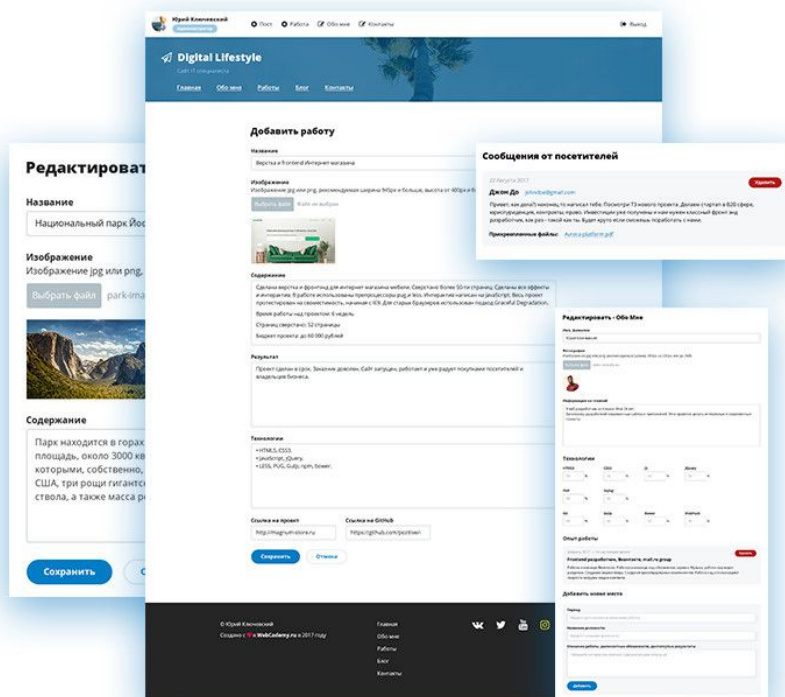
Редактироват

Название

Национальный парк Йос

Изображение

Изображение jpg или png,

Выбрать файл park-ima

Содержание

Парк находится в горах площадь, около 3000 кв которыми, собственно, США, три рощи гигантс ствола, а также масса р

Сохранить

Юрий Ключевский

Пост Работа Обо мне Контакты

Выход

Digital Lifestyle

Сайт IT специалиста

Главная Обо мне Работы Блог Контакты

Добавить работу

Название

Верстка и frontend Интернет магазина

Изображение

Изображение jpg или png, рекомендуемая ширина 945px и больше, высота от 400px и б

Выбрать файл Файл не выбран

Содержание

Сделаны верстка и фронтенд для интернет магазина мебели. Сверстано более 50-ти страниц. Сделаны все эффекты и интерактив. В работе использованы препроцессоры pug и less. Интерактив написан на JavaScript. Весь проект протестирован на своместимость, начиная с IE9. Для старых браузеров использован подход Graceful Degradation.

Время работы над проектом: 6 недель

Страниц сверстано: 52 страницы

Бюджет проекта: до 60 000 рублей

Результат

Проект сделан в срок. Заказчик доволен. Сайт запущен, работает и уже радует покупками посетителей и владельцев бизнеса.

Технологии

• HTML5, CSS3.
• JavaScript, JQuery.
• LESS, PUG, Gulp, npm, bower.

Ссылка на проект

http://magnum-store.ru

Ссылка на GitHub

https://github.com/pezitiver

Сохранить Отмена

© Юрий Ключевский

Создано с ♥ в WebCademy.ru в 2017 году

Главная
Обо мне
Работы
Блог
Контакты

Сообщения от посетителей

22 Августа 2017

Джон До johndoe@gmail.com

Удалить

Привет, как дела?! Накопец-то написал тебе. Посмотри ТЗ нового проекта. Делаем стартап в B2B сфере, краудфандинг, контракты право. Инвестиции уже получены и нам нужен классный фронт энд разработчик, как раз - такой как ты. Будет круто если сможешь поработать с нами.

Прикрепленные файлы: Aurora platform.pdf

Редактировать - Обо Мне

Технологии

Опыт работы

Frontend разработчик, Вконтакте, mail.ru group

Удалить

Добавить новое место

Добавить